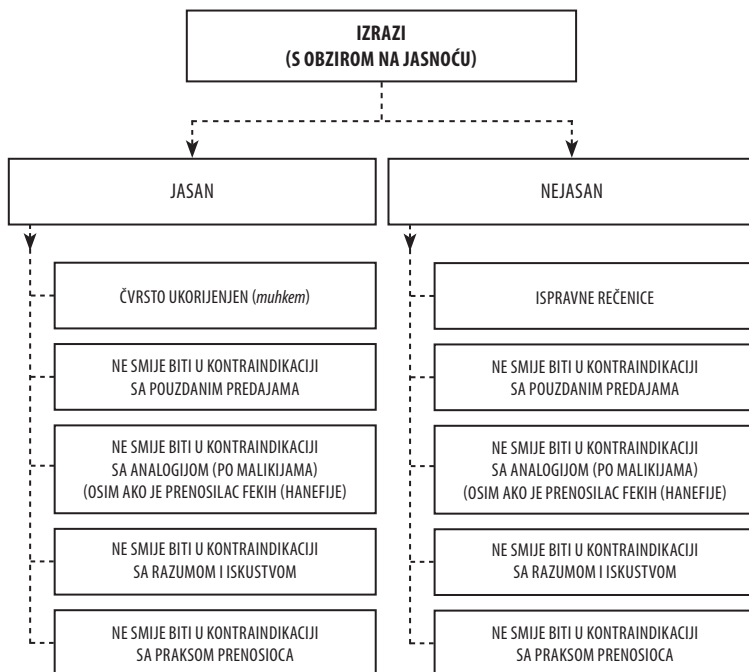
IZRAZI
(S OBZIROM NA JASNOĆU)

JASAN

ČVRSTO UKORIJENJEN (*muhkem*)

NE SMIJE BITI U KONTRAINDIKACIJI SA POUZDANIM PREDAJAMA

NE SMIJE BITI U KONTRAINDIKACIJI SA ANALOGIJOM (PO MALIKIJAMA) (OSIM AKO JE PRENOSILAC FEKIH (HANEFIJE)

NE SMIJE BITI U KONTRAINDIKACIJI SA RAZUMOM I ISKUSTVOM

NE SMIJE BITI U KONTRAINDIKACIJI SA PRAKSOM PRENOSIOCA

NEJASAN

ISPRAVNE REČENICE

NE SMIJE BITI U KONTRAINDIKACIJI SA POUZDANIM PREDAJAMA

NE SMIJE BITI U KONTRAINDIKACIJI SA ANALOGIJOM (PO MALIKIJAMA) (OSIM AKO JE PRENOSILAC FEKIH (HANEFIJE)

NE SMIJE BITI U KONTRAINDIKACIJI SA RAZUMOM I ISKUSTVOM

NE SMIJE BITI U KONTRAINDIKACIJI SA PRAKSOM PRENOSIOCA